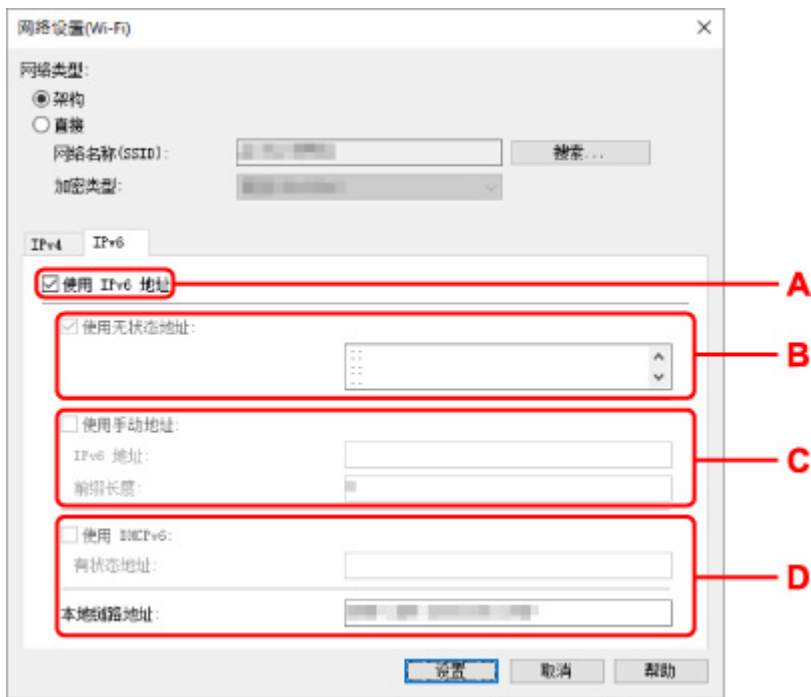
网络设置(Wi-Fi)

网络类型:
架构
直接
网络名称(SSID):
搜索...
加密类型:

IPv4
IPv6

使用 IPv6 地址
A

使用无状态地址:
B

使用手动地址:
IPv6 地址:
前缀长度:
C

使用 DHCPv6:
有状态地址:
本地链路地址:
D

设置
取消
帮助